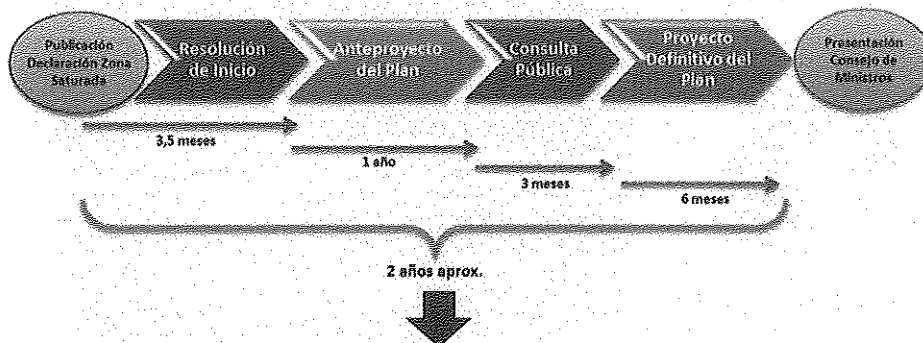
Publicación Declaración Zona Saturada

Resolución de Inicio

Anteproyecto del Plan

Consulta Pública

Proyecto Definitivo del Plan

Presentación Consejo de Ministros

3,5 meses

1 año

3 meses

6 meses

2 años aprox.